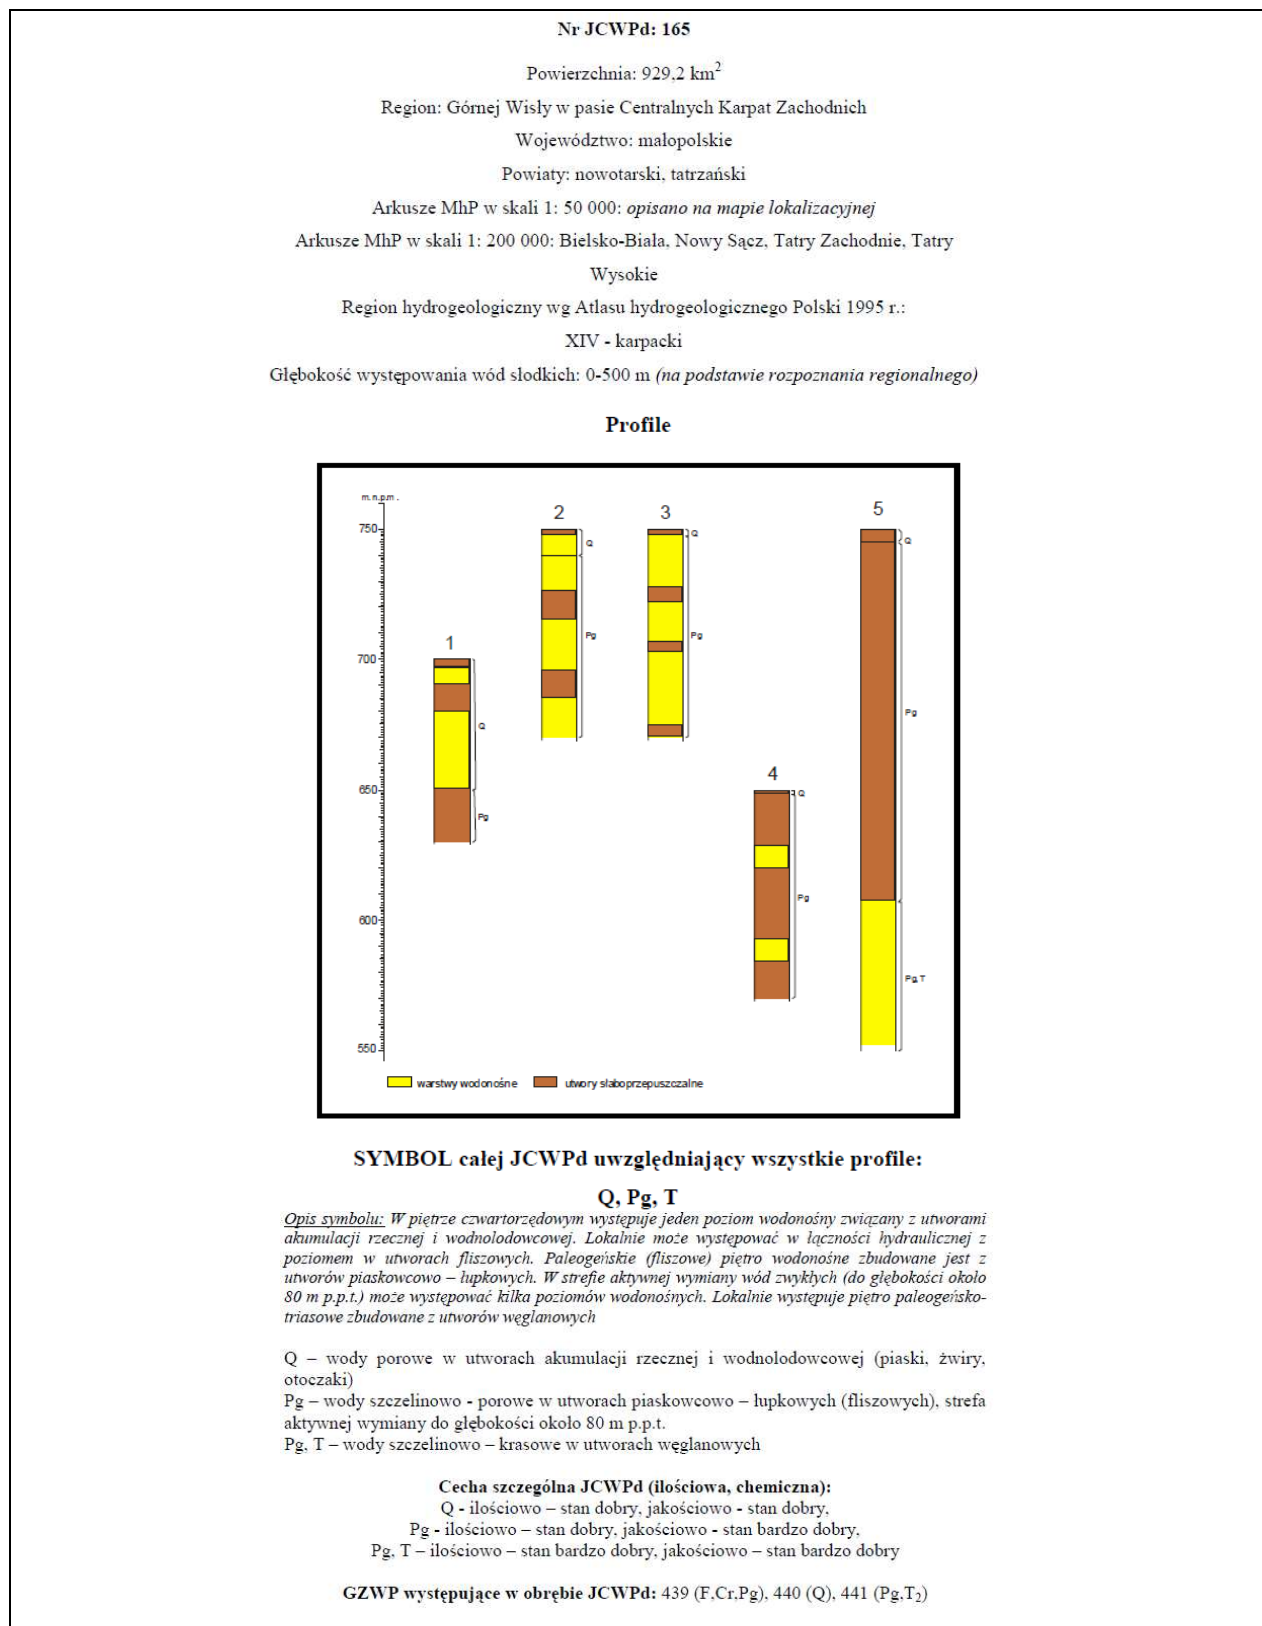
Nr JCWPd: 165

Powierzchnia: 929,2 km$^2$

Region: Górnej Wisły w pasie Centralnych Karpat Zachodnich

Województwo: małopolskie

Powiaty: nowotarski, tatrzański

Arkusze MhP w skali 1: 50 000: *opisano na mapie lokalizacyjnej*

Arkusze MhP w skali 1: 200 000: Bielsko-Biała, Nowy Sącz, Tatry Zachodnie, Tatry Wysokie

Region hydrogeologiczny wg Atlasu hydrogeologicznego Polski 1995 r.:

XIV - karpacki

Głębokość występowania wód słodkich: 0-500 m *(na podstawie rozpoznania regionalnego)*

Profile

m.n.p.m.
750
700
650
600
550
1
2
3
4
5
Q
Pg
Q
Pg
Q
Pg
Q
Pg
Q
Pg
Pg,T
warstwy wodonośne
utwory słaboprzepuszczalne

SYMBOL całej JCWPd uwzględniający wszystkie profile:

Q, Pg, T

Opis symbolu: *W piętrze czwartorzędowym występuje jeden poziom wodonośny związany z utworami akumulacji rzecznej i wodnolodowcowej. Lokalnie może występować w łączności hydraulicznej z poziomem w utworach fliszowych. Paleogeńskie (fliszowe) piętro wodonośne zbudowane jest z utworów piaskowcowo – łupkowych. W strefie aktywnej wymiany wód zwykłych (do głębokości około 80 m p.p.t.) może występować kilka poziomów wodonośnych. Lokalnie występuje piętro paleogeńsko-triasowe zbudowane z utworów węglanowych*

Q – wody porowe w utworach akumulacji rzecznej i wodnolodowcowej (piaski, żwiry, otoczaki)
Pg – wody szczelinowo - porowe w utworach piaskowcowo – łupkowych (fliszowych), strefa aktywnej wymiany do głębokości około 80 m p.p.t.
Pg, T – wody szczelinowo – krasowe w utworach węglanowych

Cecha szczególna JCWPd (ilościowa, chemiczna):
Q - ilościowo – stan dobry, jakościowo - stan dobry,
Pg - ilościowo – stan dobry, jakościowo - stan bardzo dobry,
Pg, T – ilościowo – stan bardzo dobry, jakościowo – stan bardzo dobry

GZWP występujące w obrębie JCWPd: 439 (F,Cr,Pg), 440 (Q), 441 (Pg,T$_2$)